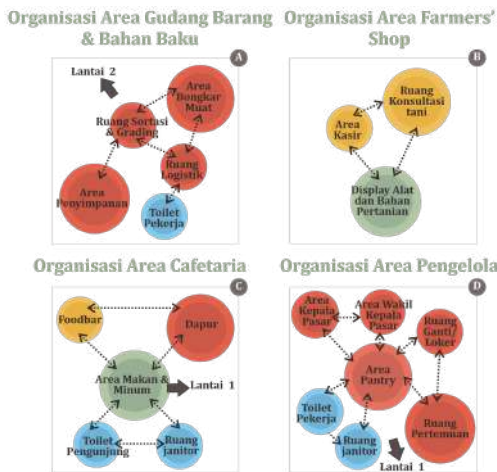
Organisasi Area Gudang Barang & Bahan Baku

A

Lantai 2

Area Bongkar Muat

Ruang Sortasi & Grading

Ruang Logistik

Area Penyimpanan

Toilet Pekerja

Organisasi Area Farmers' Shop

B

Ruang Konsultasi tani

Area Kasir

Display Alat dan Bahan Pertanian

Organisasi Area Cafetaria

C

Foodbar

Dapur

Area Makan & Minum

Lantai 1

Toilet Pengunjung

Ruang Janitor

Organisasi Area Pengelola

D

Area Kepala Pasar

Area Wakil Kepala Pasar

Ruang Ganti/ Loker

Area Pantry

Toilet Pekerja

Ruang Pertemuan

Ruang Janitor

Lantai 1